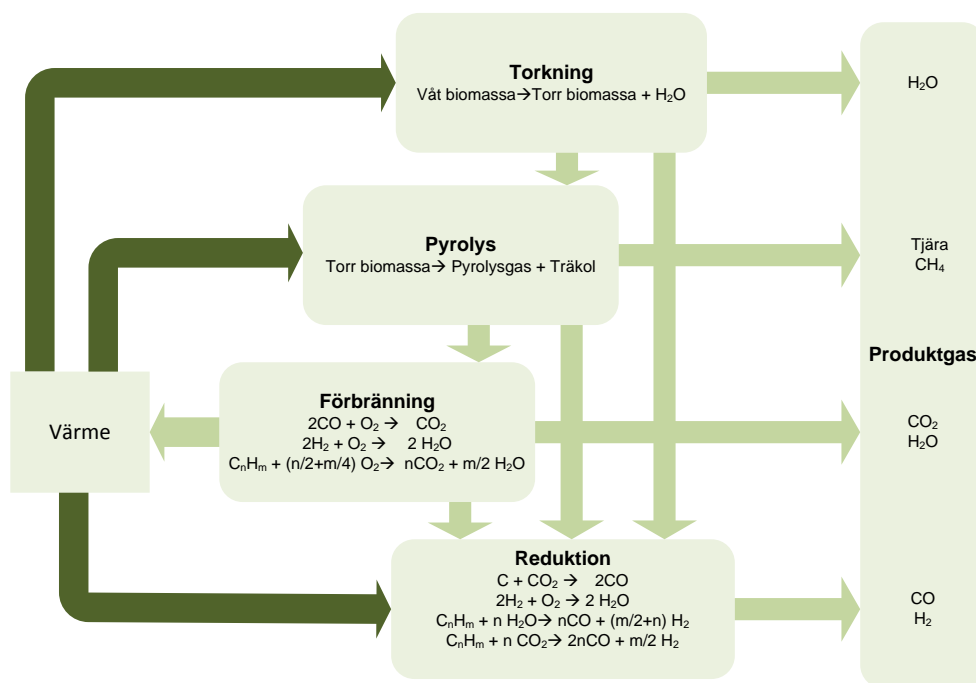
**Torkning**
Våt biomassa$\rightarrow$Torr biomassa + $H_2O$

$H_2O$

**Pyrolys**
Torr biomassa$\rightarrow$ Pyrolysgas + Träkol

Tjära
$CH_4$

**Produktgas**

Värme

**Förbränning**
$2CO + O_2 \rightarrow CO_2$
$2H_2 + O_2 \rightarrow 2 H_2O$
$C_nH_m + (n/2+m/4) O_2 \rightarrow nCO_2 + m/2 H_2O$

$CO_2$
$H_2O$

**Reduktion**
$C + CO_2 \rightarrow 2CO$
$2H_2 + O_2 \rightarrow 2 H_2O$
$C_nH_m + n H_2O \rightarrow nCO + (m/2+n) H_2$
$C_nH_m + n CO_2 \rightarrow 2nCO + m/2 H_2$

CO
$H_2$